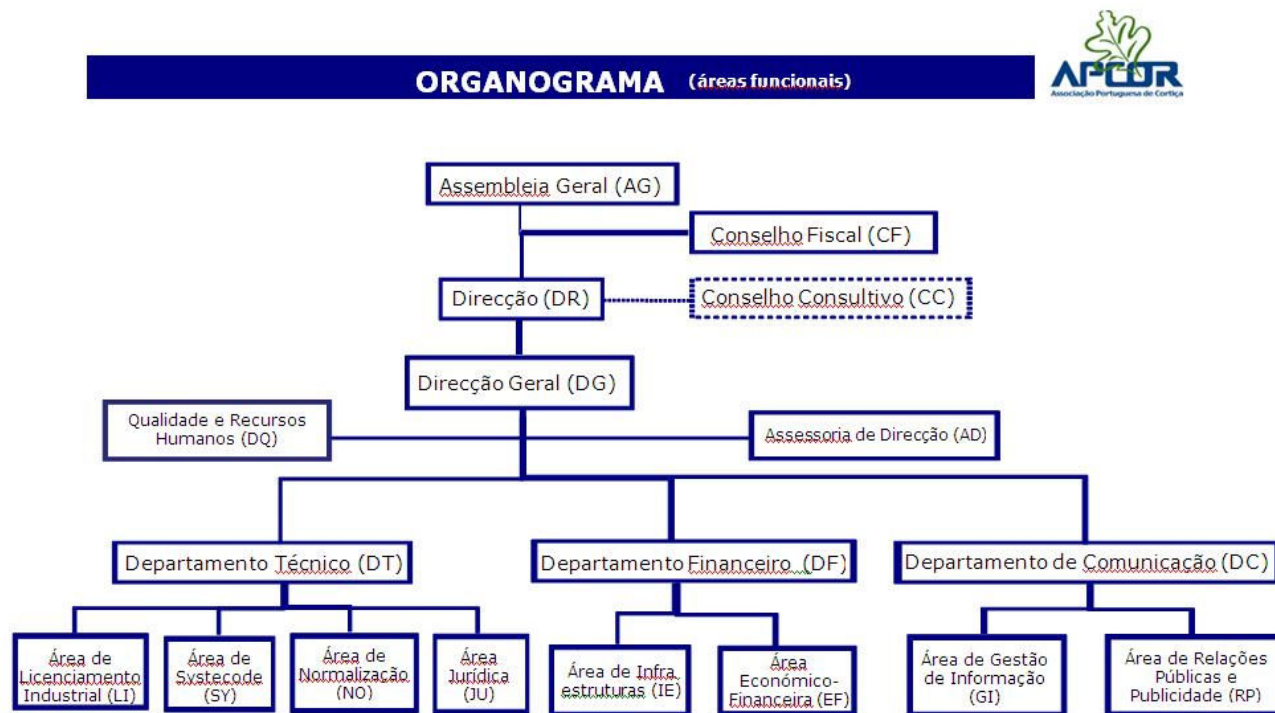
ORGANOGRAMA (áreas funcionais)

APCOR
Associação Portuguesa de Cortiça

Assembleia Geral (AG)

Conselho Fiscal (CF)

Direcção (DR)

Conselho Consultivo (CC)

Direcção Geral (DG)

Qualidade e Recursos Humanos (DQ)

Assessoria de Direcção (AD)

Departamento Técnico (DT)

Departamento Financeiro (DF)

Departamento de Comunicação (DC)

Área de Licenciamento Industrial (LI)

Área de Systecode (SY)

Área de Normalização (NO)

Área Jurídica (JU)

Área de Infra estruturas (IE)

Área Económico-Financeira (EF)

Área de Gestão de Informação (GI)

Área de Relações Públicas e Publicidade (RP)